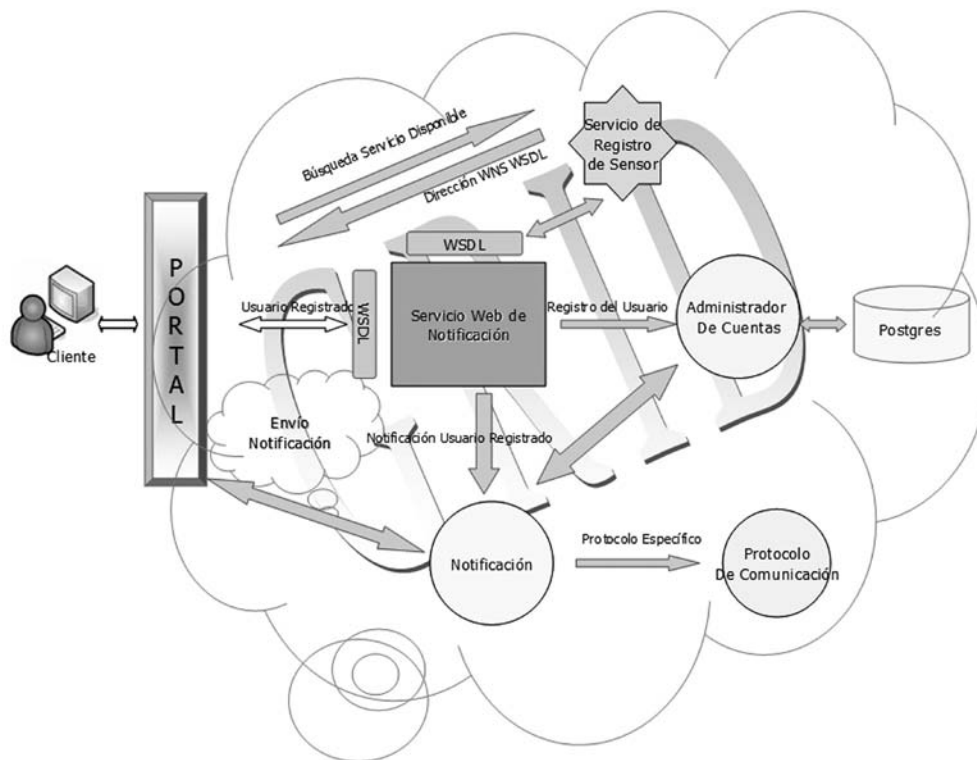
Búsqueda Servicio Disponible

Dirección WNS WSDL

Servicio de Registro de Sensor

WSDL

P O R T A L

Cliente

Usuario Registrado

WSDL

Servicio Web de Notificación

Registro del Usuario

Administrador De Cuentas

Postgres

Envío Notificación

Notificación Usuario Registrado

Notificación

Protocolo Específico

Protocolo De Comunicación